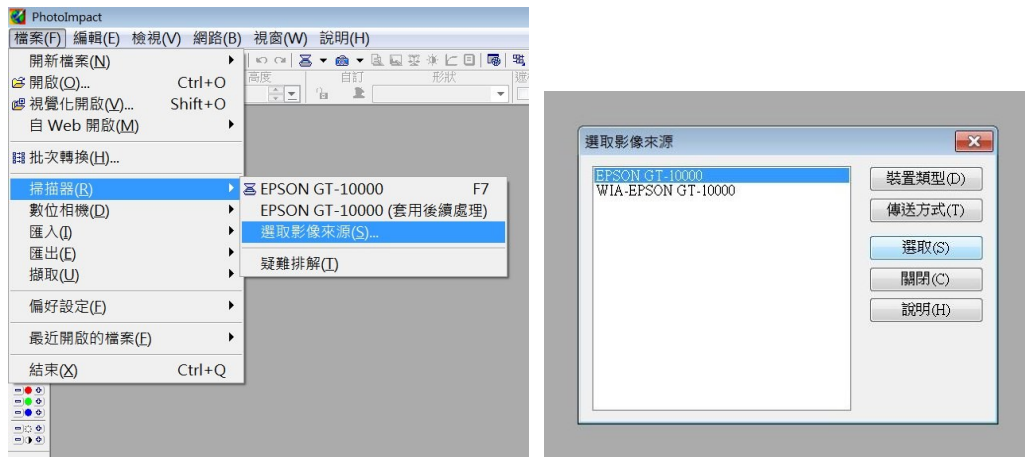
PhotoImpact
檔案(F) 編輯(E) 檢視(V) 網路(B) 視窗(W) 說明(H)
開新檔案(N)
開啟(O)... Ctrl+O
視覺化開啟(V)... Shift+O
自 Web 開啟(M)
批次轉換(H)...
掃描器(R)
數位相機(D)
匯入(I)
匯出(E)
擷取(U)
偏好設定(F)
最近開啟的檔案(E)
結束(X) Ctrl+Q
高度
自訂
形狀
EPSON GT-10000 F7
EPSON GT-10000 (套用後續處理)
選取影像來源(S)...
疑難排解(T)

選取影像來源
EPSON GT-10000
WIA-EPSON GT-10000
裝置類型(D)
傳送方式(T)
選取(S)
關閉(C)
說明(H)